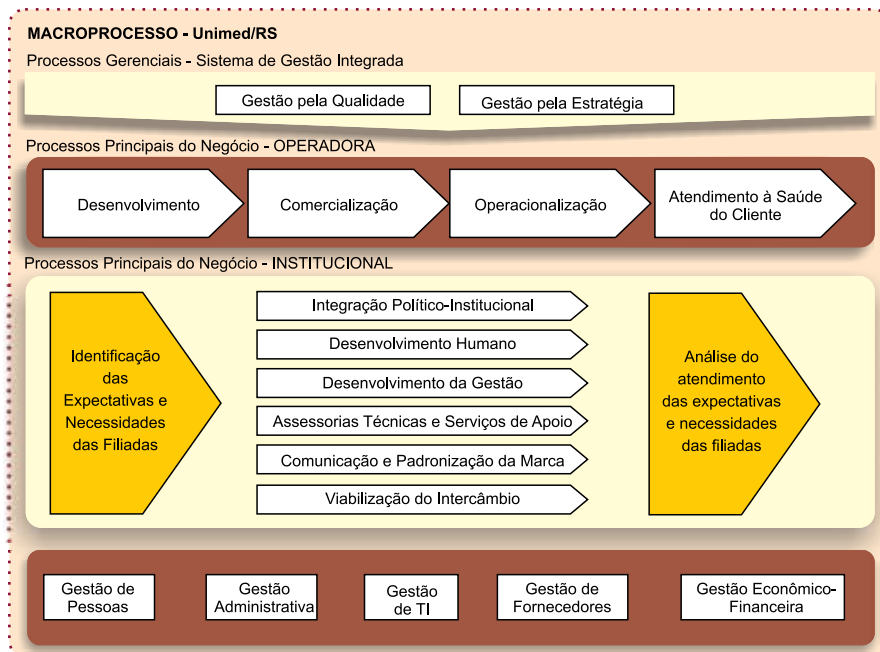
MACROPROCESSO - Unimed/RS

Processos Gerenciais - Sistema de Gestão Integrada

Gestão pela Qualidade

Gestão pela Estratégia

Processos Principais do Negócio - OPERADORA

Desenvolvimento

Comercialização

Operacionalização

Atendimento à Saúde do Cliente

Processos Principais do Negócio - INSTITUCIONAL

Identificação das Expectativas e Necessidades das Filiadas

Integração Político-Institucional

Desenvolvimento Humano

Desenvolvimento da Gestão

Assessorias Técnicas e Serviços de Apoio

Comunicação e Padronização da Marca

Viabilização do Intercâmbio

Análise do atendimento das expectativas e necessidades das filiadas

Gestão de Pessoas

Gestão Administrativa

Gestão de TI

Gestão de Fornecedores

Gestão Econômico-Financeira